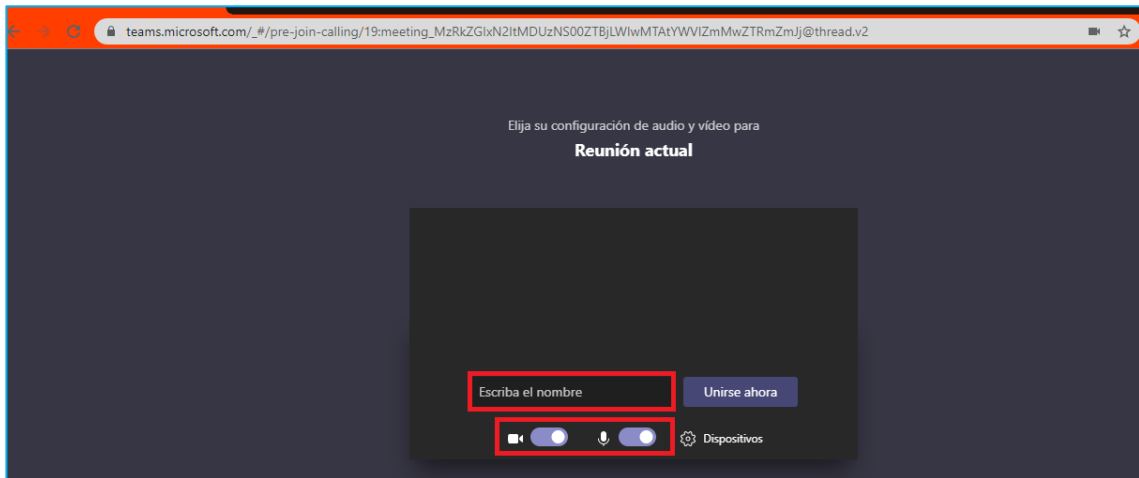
teams.microsoft.com/_#/pre-join-calling/19:meeting_MzRkZGIxN2ItMDUzNS00ZTBjLWIwMTAtYWVlZmMwZTRmZmJj@thread.v2

Elija su configuración de audio y vídeo para

Reunión actual

Escriba el nombre

Unirse ahora

Dispositivos